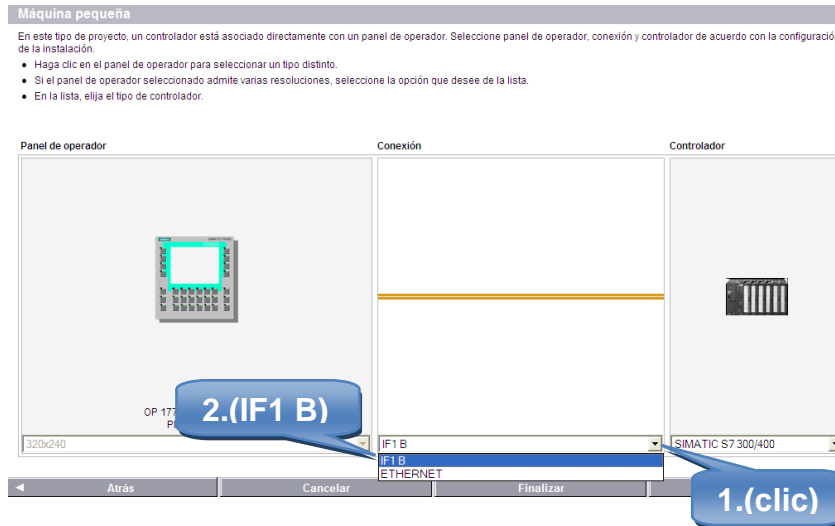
Máquina pequeña

En este tipo de proyecto, un controlador está asociado directamente con un panel de operador. Seleccione panel de operador, conexión y controlador de acuerdo con la configuraci de la instalación.

- Haga clic en el panel de operador para seleccionar un tipo distinto.
- Si el panel de operador seleccionado admite varias resoluciones, seleccione la opción que desee de la lista.
- En la lista, elija el tipo de controlador.

Panel de operador

Conexión

Controlador

OP 177 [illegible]

Pl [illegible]

2.(IF1 B)

320x240

IF1 B

IF1 B

ETHERNET

SIMATIC S7 300/400

◄ Atrás

Cancelar

Finalizar

1.(clic)